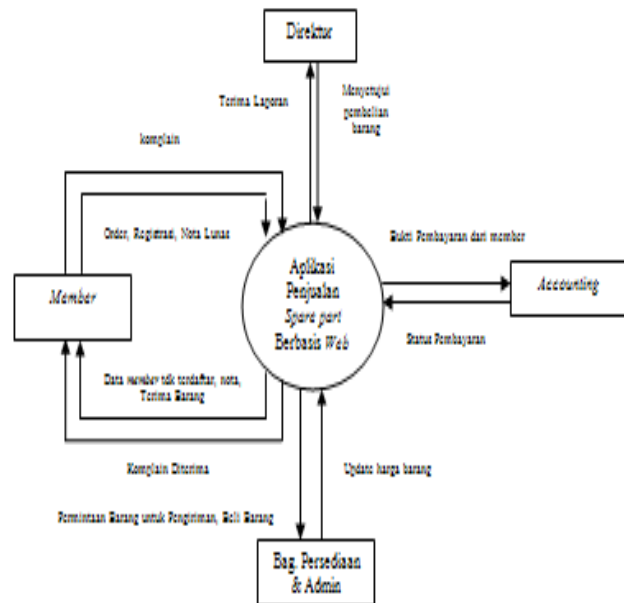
Direktur

Terima Laporan

Menyetujui pembelian barang

komplain

Order, Registrasi, Nota Lunas

Bukti Pembayaran dari member

Aplikasi Penjualan Spare part Berbasis Web

Member

Accounting

Status Pembayaran

Data member tdk terdaftar, nota, Terima Barang

Komplain Diterima

Update harga barang

Permintaan Barang untuk Pengiriman, Beli Barang

Bag. Persediaan & Admin